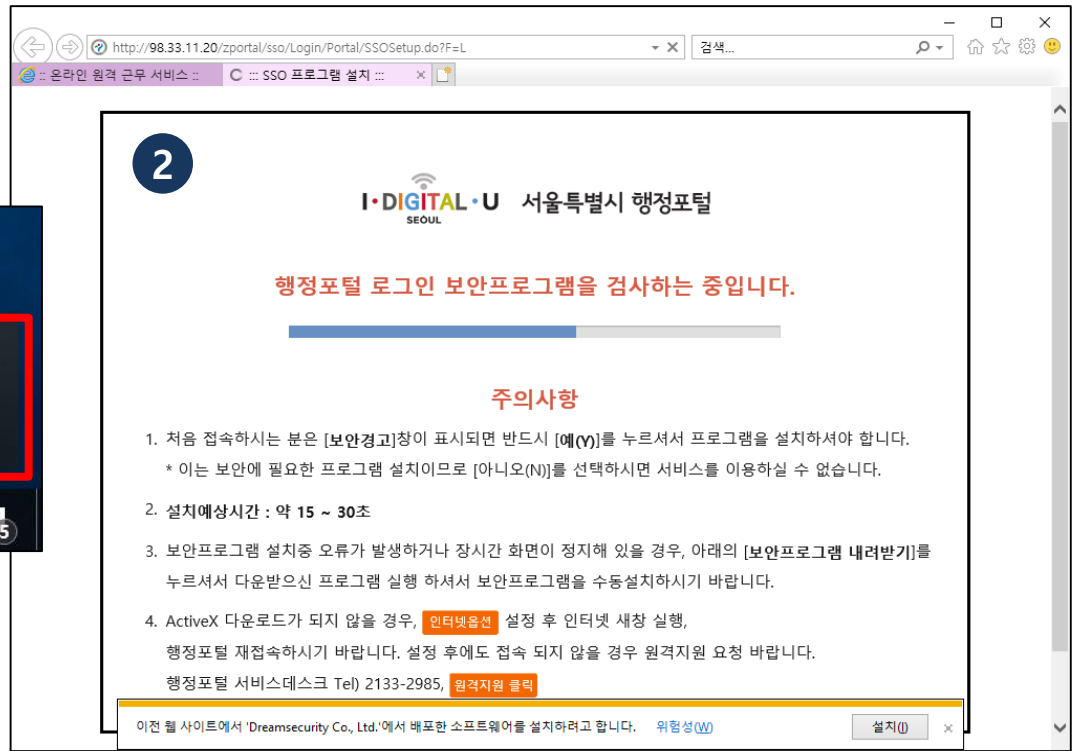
http://98.33.11.20/zportal/sso/Login/Portal/SSOSetup.do?F=L

검색...

:: 온라인 원격 근무 서비스 ::

::: SSO 프로그램 설치 :::

2

I·DIGITAL·U SEOUL 서울특별시 행정포털

행정포털 로그인 보안프로그램을 검사하는 중입니다.

주의사항

1. 처음 접속하시는 분은 [보안경고]창이 표시되면 반드시 [예(Y)]를 누르셔서 프로그램을 설치하셔야 합니다.
* 이는 보안에 필요한 프로그램 설치이므로 [아니오(N)]를 선택하시면 서비스를 이용하실 수 없습니다.

2. 설치예상시간 : 약 15 ~ 30초

3. 보안프로그램 설치중 오류가 발생하거나 장시간 화면이 정지해 있을 경우, 아래의 [보안프로그램 내려받기]를 누르셔서 다운받으신 프로그램 실행 하셔서 보안프로그램을 수동설치하시기 바랍니다.

4. ActiveX 다운로드가 되지 않을 경우, 인터넷옵션 설정 후 인터넷 새창 실행, 행정포털 재접속하시기 바랍니다. 설정 후에도 접속 되지 않을 경우 원격지원 요청 바랍니다.
행정포털 서비스데스크 Tel) 2133-2985, 원격지원 클릭

이전 웹 사이트에서 'Dreamsecurity Co., Ltd.'에서 배포한 소프트웨어를 설치하려고 합니다. 위험성(W) 설치(I) ×